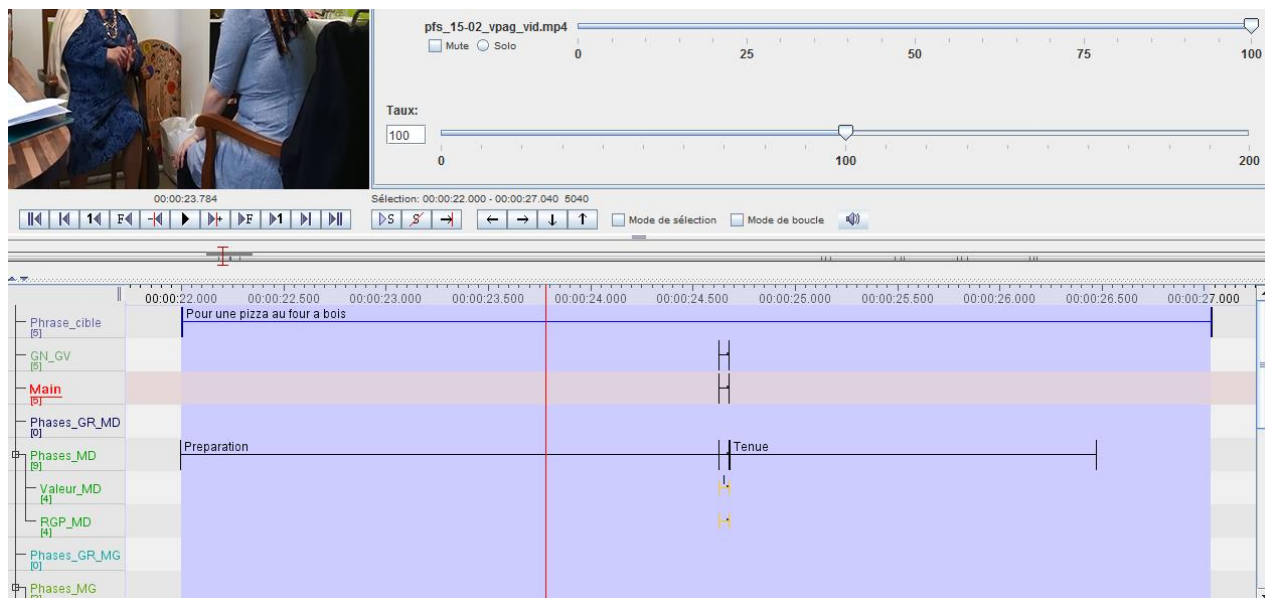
pfs_15-02_vpag_vid.mp4

Mute Solo

0 25 50 75 100

Taux:

100

0 100 200

00:00:23.784

Sélection: 00:00:22.000 - 00:00:27.040 5040

Mode de sélection Mode de boucle

00:00:22.000 00:00:22.500 00:00:23.000 00:00:23.500 00:00:24.000 00:00:24.500 00:00:25.000 00:00:25.500 00:00:26.000 00:00:26.500 00:00:27.000

Phrase_cible [5]

Pour une pizza au four a bois

GN_GV [5]

Main [5]

Phases_GR_MD [0]

Phases_MD [9]

Preparation

Tenue

Valeur_MD [4]

RGP_MD [4]

Phases_GR_MG [0]

Phases_MG